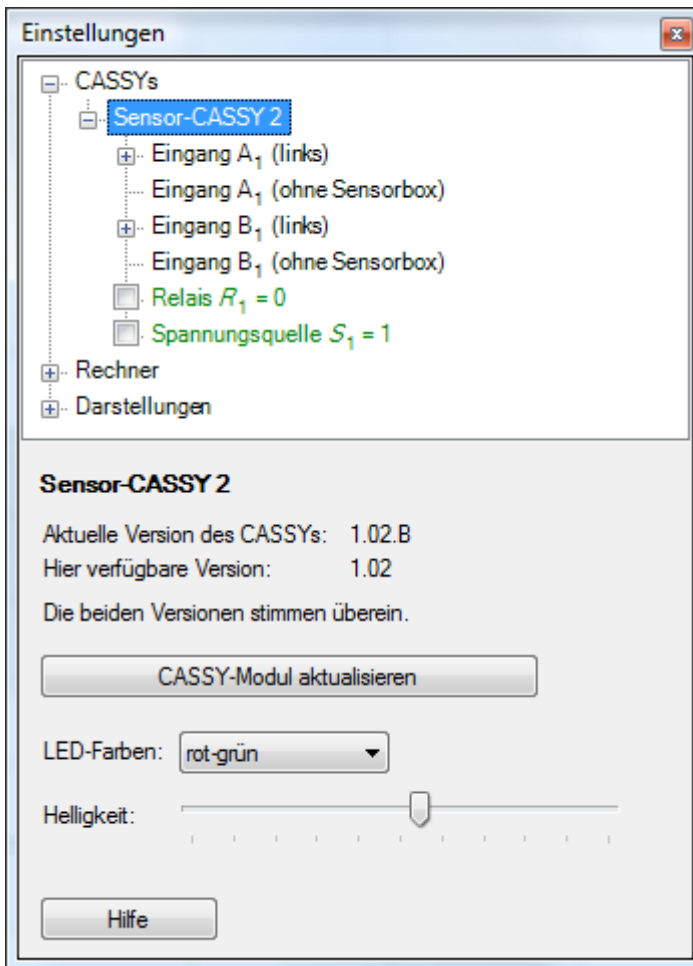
Einstellungen

CASSYs
Sensor-CASSY 2
Eingang $A_1$ (links)
Eingang $A_1$ (ohne Sensorbox)
Eingang $B_1$ (links)
Eingang $B_1$ (ohne Sensorbox)
Relais $R_1$ = 0
Spannungsquelle $S_1$ = 1
Rechner
Darstellungen

Sensor-CASSY 2

Aktuelle Version des CASSYs: 1.02.B
Hier verfügbare Version: 1.02

Die beiden Versionen stimmen überein.

CASSY-Modul aktualisieren

LED-Farben: rot-grün

Helligkeit:

Hilfe